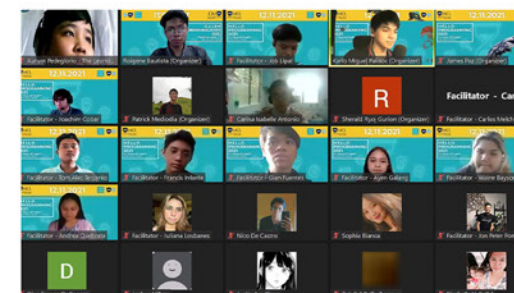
Xuriyye Redegorio - The Launch
Rolgene Bautista (Organizer)
12.11.2021
Facilitator - Job Lipat
12.11.2021
Karlo Miguel Panlilio (Organizer)
12.11.2021
James Paz (Organizer)
12.11.2021
Facilitator - Joachim Colar
Patrick Mediodia (Organizer)
Carina Isabelle Antonio
R
Shenald Ryza Gurion (Organizer)
Facilitator - Ca
Facilitator - Carlos Melch
Facilitator - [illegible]
Facilitator - Francis Infante
Facilitator - Gian Fuentes
Facilitator - Aljen Galang
Facilitator - Naine Baysca
12.11.2021
Facilitator - Andrea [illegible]
Facilitator - Juliana Loubanes
Nico De Castro
Sophia Bianca
Facilitator - Jon Peter Rosa
D